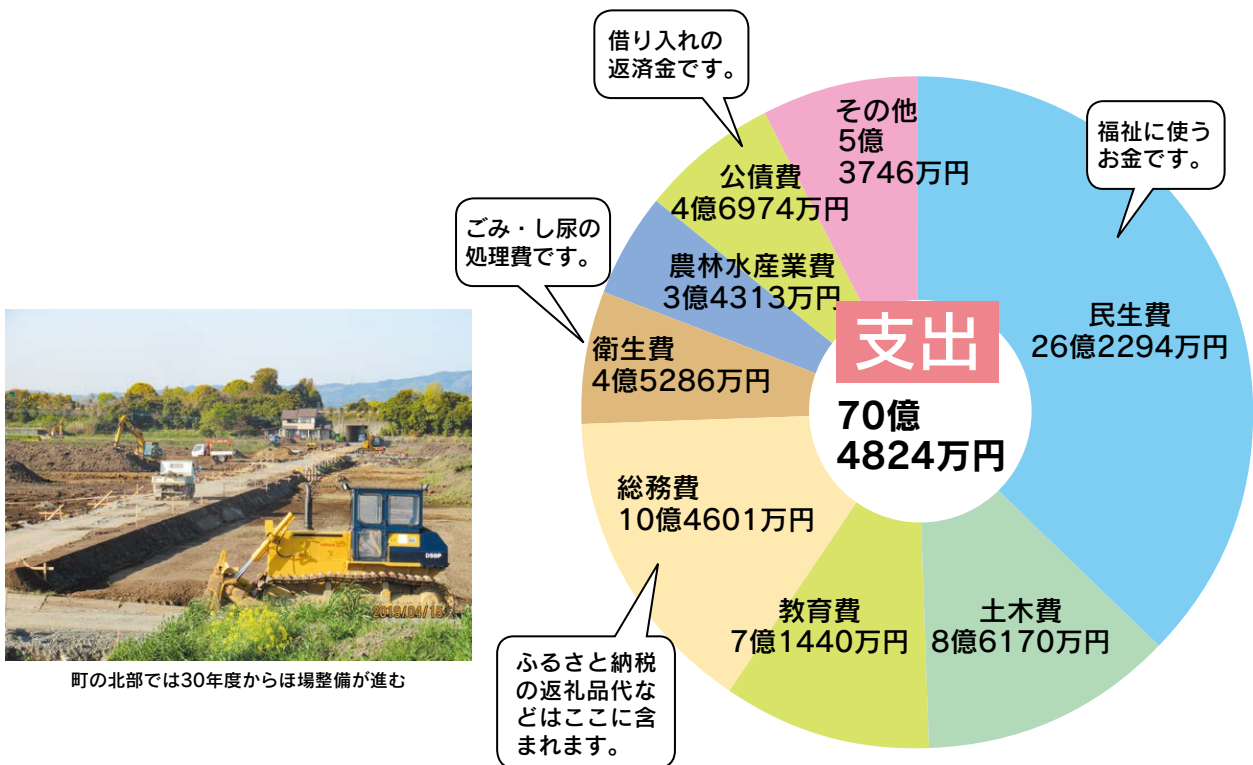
借り入れの返済金です。

その他
5億
3746万円

福祉に使うお金です。

公債費
4億6974万円

ごみ・し尿の処理費です。

農林水産業費
3億4313万円

民生費
26億2294万円

支出
70億
4824万円

衛生費
4億5286万円

総務費
10億4601万円

教育費
7億1440万円

土木費
8億6170万円

ふるさと納税の返礼品代などはここに含まれます。

D50P

2019/04/15

町の北部では30年度からほ場整備が進む